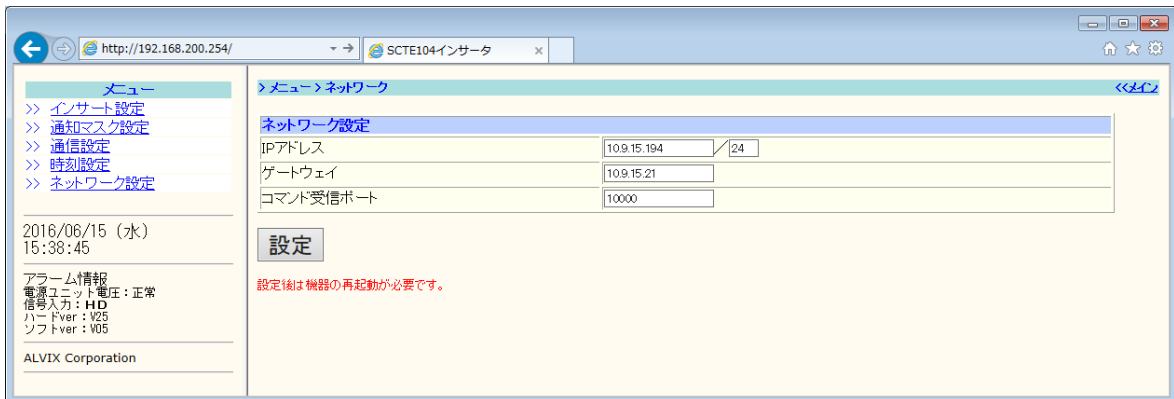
http://192.168.200.254/

SCTE104インサータ

メニュー
>> インサート設定
>> 通知マスク設定
>> 通信設定
>> 時刻設定
>> ネットワーク設定

2016/06/15 (水)
15:38:45

アラーム情報
電源ユニット電圧：正常
信号入力：HD
ハードver：V25
ソフトver：V05

ALVIX Corporation

> メニュー > ネットワーク

<<メイン

| ネットワーク設定 | |
|---|---|
| IPアドレス | 10.9.15.194 / 24 |
| ゲートウェイ | 10.9.15.21 |
| コマンド受信ポート | 10000 |

設定

設定後は機器の再起動が必要です。